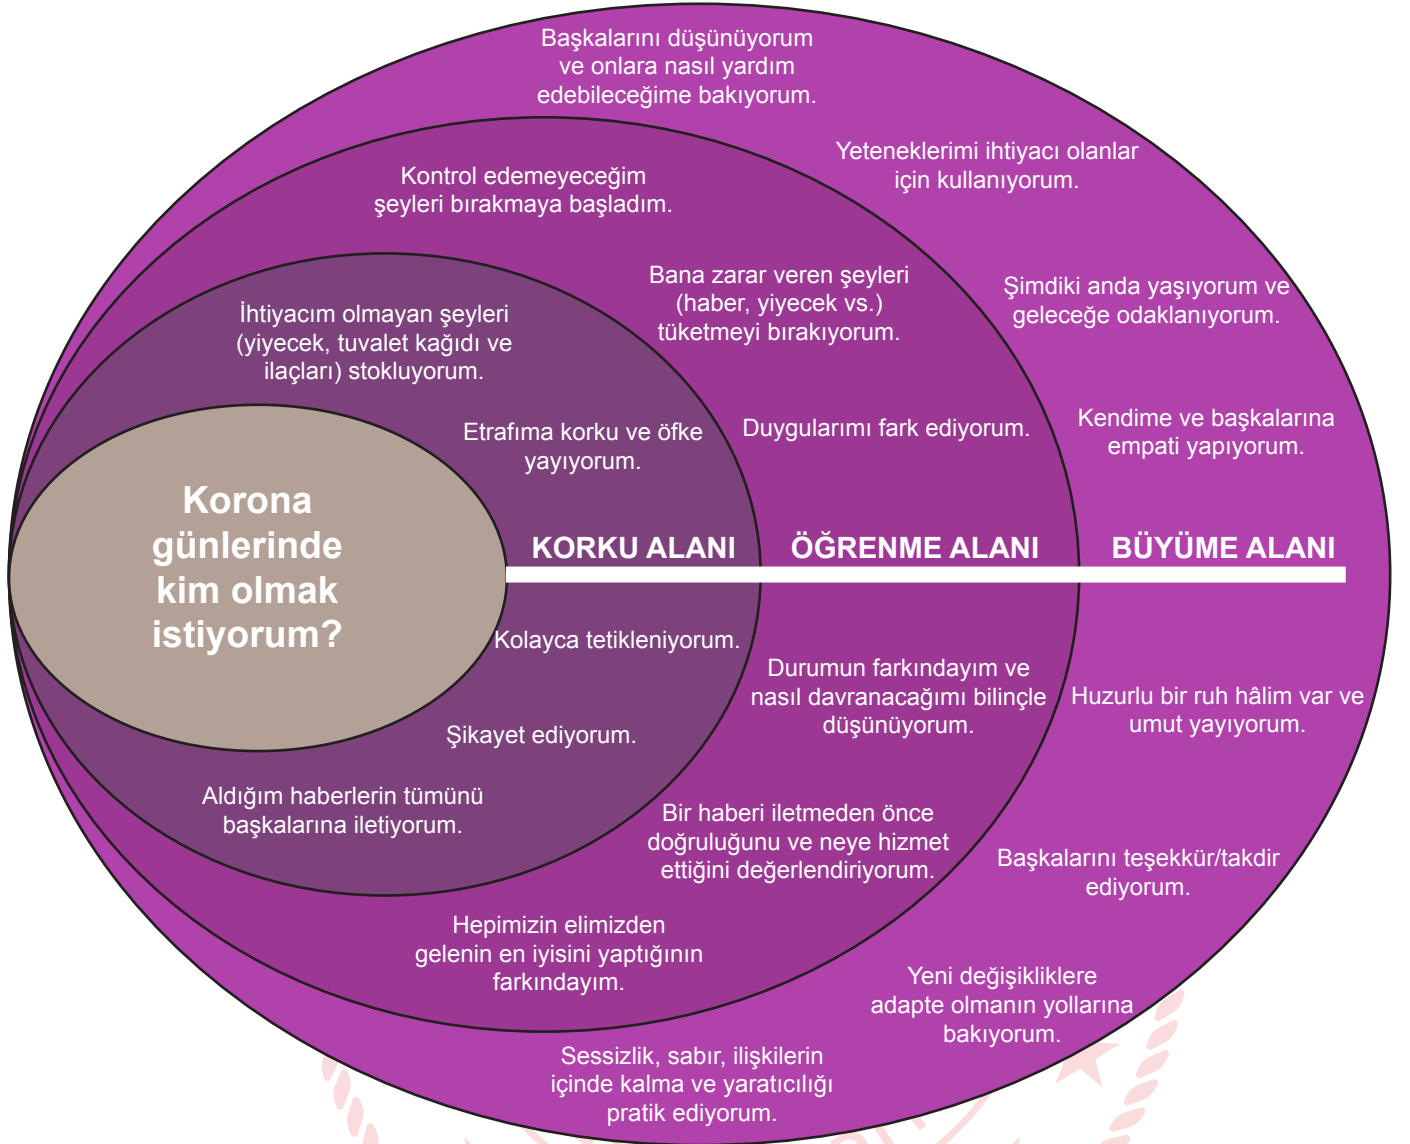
Korona günlerinde kim olmak istiyorum?

KORKU ALANI

İhtiyacım olmayan şeyleri (yiyecek, tuvalet kağıdı ve ilaçları) stokluyorum.

Etrafıma korku ve öfke yayıyorum.

Kolayca tetikleniyorum.

Şikayet ediyorum.

Aldığım haberlerin tümünü başkalarına iletiyorum.

ÖĞRENME ALANI

Kontrol edemeyeceğim şeyleri bırakmaya başladım.

Bana zarar veren şeyleri (haber, yiyecek vs.) tüketmeyi bırakıyorum.

Duygularımı fark ediyorum.

Durumun farkındayım ve nasıl davranacağımı bilinçle düşünüyorum.

Bir haberi iletmeden önce doğruluğunu ve neye hizmet ettiğini değerlendiriyorum.

Hepimizin elimizden gelenin en iyisini yaptığının farkındayım.

BÜYÜME ALANI

Başkalarını düşünüyorum ve onlara nasıl yardım edebileceğime bakıyorum.

Yeteneklerimi ihtiyacı olanlar için kullanıyorum.

Şimdiki anda yaşıyorum ve geleceğe odaklanıyorum.

Kendime ve başkalarına empati yapıyorum.

Huzurlu bir ruh hâlim var ve umut yayıyorum.

Başkalarını teşekkür/takdir ediyorum.

Yeni değişikliklere adapte olmanın yollarına bakıyorum.

Sessizlik, sabır, ilişkilerin içinde kalma ve yaratıcılığı pratik ediyorum.